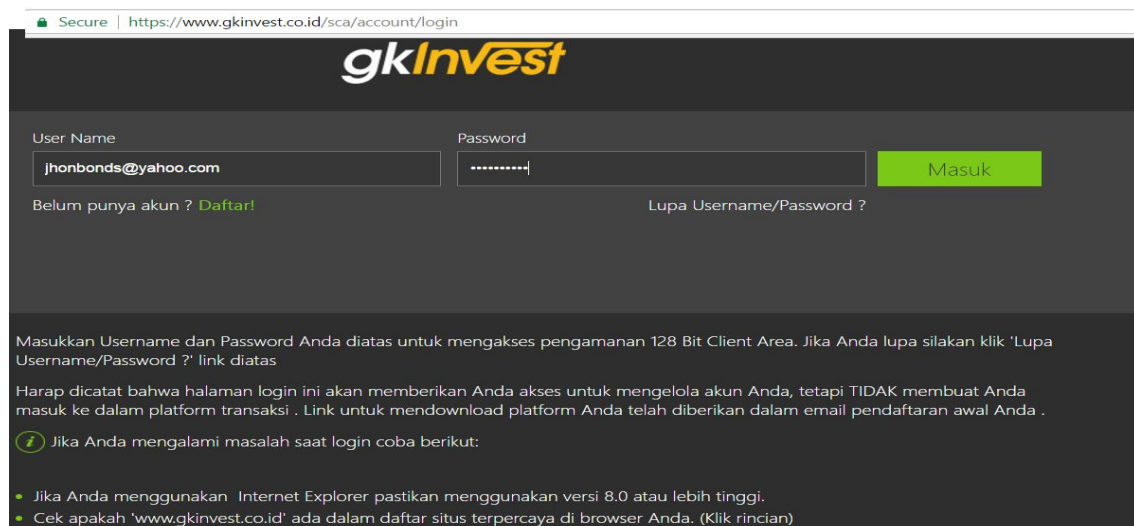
Secure | https://www.gkinvest.co.id/sca/account/login

gkInvest

User Name
jhonbonds@yahoo.com
Password
••••••••••
Masuk

Belum punya akun ? Daftar!
Lupa Username/Password ?

Masukkan Username dan Password Anda diatas untuk mengakses pengamanan 128 Bit Client Area. Jika Anda lupa silakan klik 'Lupa Username/Password ?' link diatas

Harap dicatat bahwa halaman login ini akan memberikan Anda akses untuk mengelola akun Anda, tetapi TIDAK membuat Anda masuk ke dalam platform transaksi . Link untuk mendownload platform Anda telah diberikan dalam email pendaftaran awal Anda .

Jika Anda mengalami masalah saat login coba berikut:

• Jika Anda menggunakan Internet Explorer pastikan menggunakan versi 8.0 atau lebih tinggi.
• Cek apakah 'www.gkinvest.co.id' ada dalam daftar situs terpercaya di browser Anda. (Klik rincian)